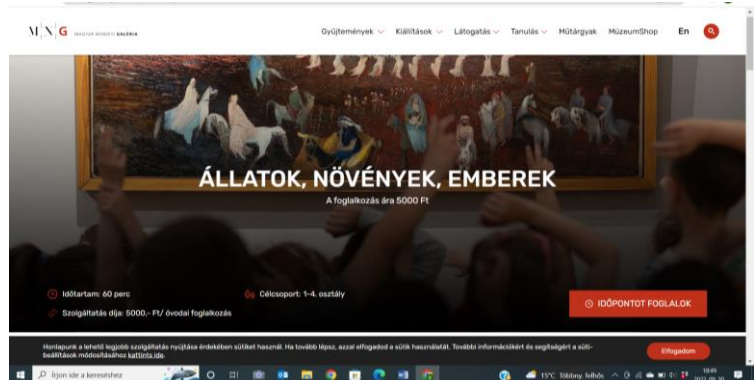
M N G MAGYAR NEMZETI GALÉRIA

Gyűjtemények Kiállítások Látogatás Tanulás Műtárgyak MúzeumShop En

ÁLLATOK, NÖVÉNYEK, EMBEREK

A foglalkozás ára 5000 Ft

Időtartam: 60 perc

Célcsoport: 1-4. osztály

Szolgáltatás díja: 5000,- Ft/ óvodai foglalkozás

IDŐPONTOT FOGLALOK

Honlapunk a lehető legjobb szolgáltatás nyújtása érdekében sütiket használ. Ha tovább lépsz, azzal elfogadod a sütik használatát. További információkért és segítségért a süti-beállítások módosításához kattints ide.

Elfogadom

Írjon ide a kereséshez

13°C Többny. felhős

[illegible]